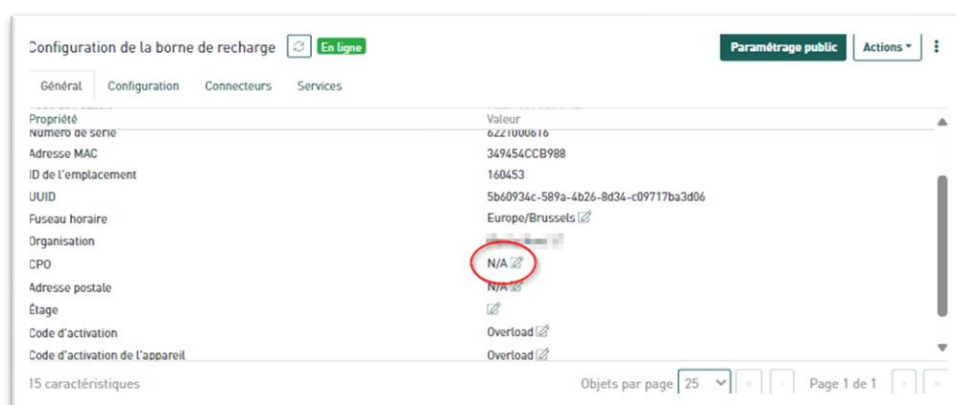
Configuration de la borne de recharge En ligne

Paramétrage public Actions

Général Configuration Connecteurs Services

| Propriété | Valeur |
|---|---|
| Numéro de série | 6221000616 |
| Adresse MAC | 349454CCB988 |
| ID de l'emplacement | 160453 |
| UUID | 5b60934c-589a-4b26-8d34-c09717ba3d06 |
| Fuseau horaire | Europe/Brussels |
| Organisation | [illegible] |
| CPO | N/A |
| Adresse postale | N/A |
| Étage | |
| Code d'activation | Overload |
| Code d'activation de l'appareil | Overload |

15 caractéristiques

Objets par page 25

Page 1 de 1